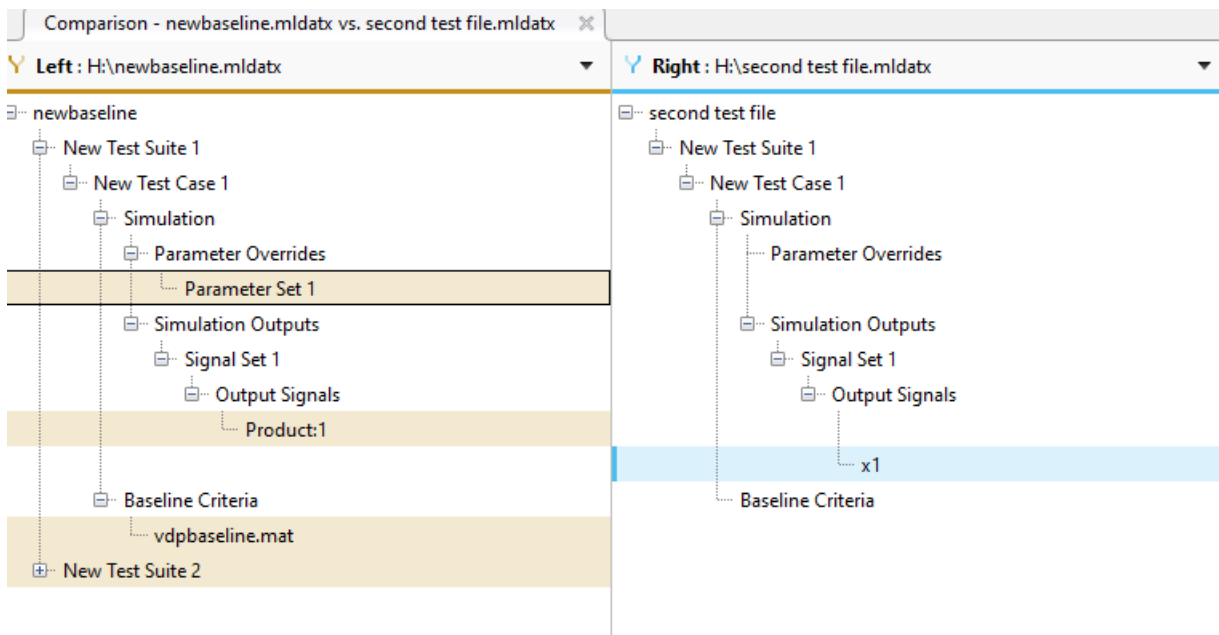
Comparison - newbaseline.mldatx vs. second test file.mldatx

Left : H:\newbaseline.mldatx

newbaseline
New Test Suite 1
New Test Case 1
Simulation
Parameter Overrides
Parameter Set 1
Simulation Outputs
Signal Set 1
Output Signals
Product:1
Baseline Criteria
vdpbaseline.mat
New Test Suite 2

Right : H:\second test file.mldatx

second test file
New Test Suite 1
New Test Case 1
Simulation
Parameter Overrides
Simulation Outputs
Signal Set 1
Output Signals
x1
Baseline Criteria